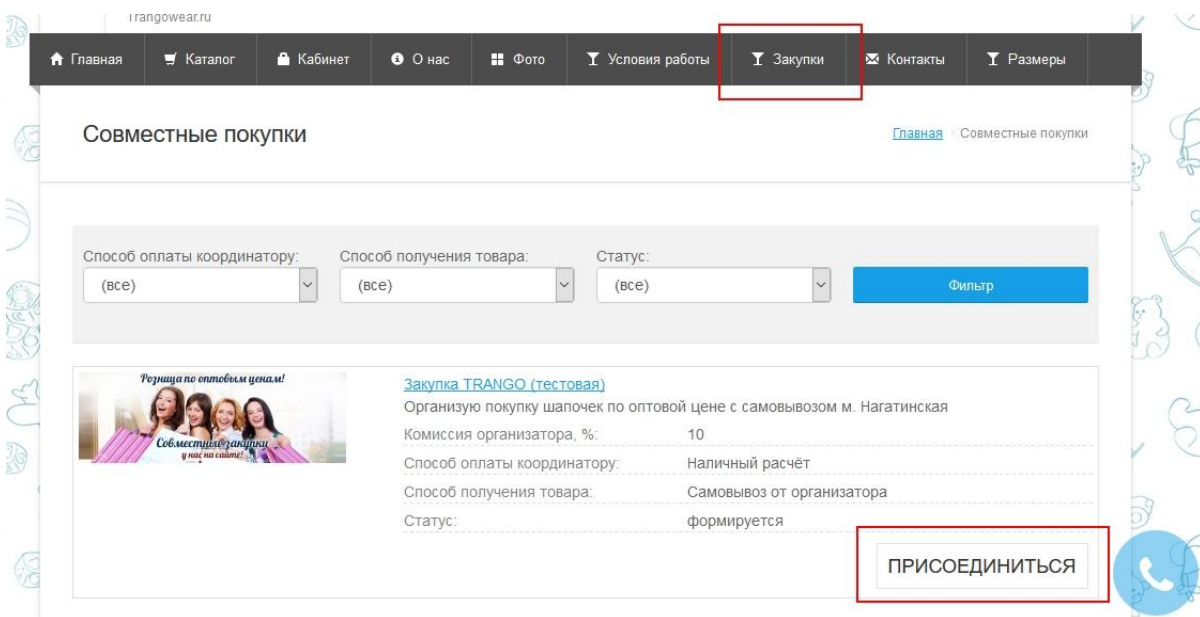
Trangowear.ru

Главная | Каталог | Кабинет | О нас | Фото | Условия работы | Закупки | Контакты | Размеры

Совместные покупки

Главная · Совместные покупки

Способ оплаты координатору:
(все)

Способ получения товара:
(все)

Статус:
(все)

Фильтр

Розница по оптовым ценам!
Совместные закупки у нас на сайте!

Закупка TRANGO (тестовая)
Организую покупку шапочек по оптовой цене с самовывозом м. Нагатинская

| | |
|---|---|
| Комиссия организатора, %: | 10 |
| Способ оплаты координатору: | Наличный расчёт |
| Способ получения товара: | Самовывоз от организатора |
| Статус: | формируется |

ПРИСОЕДИНИТЬСЯ